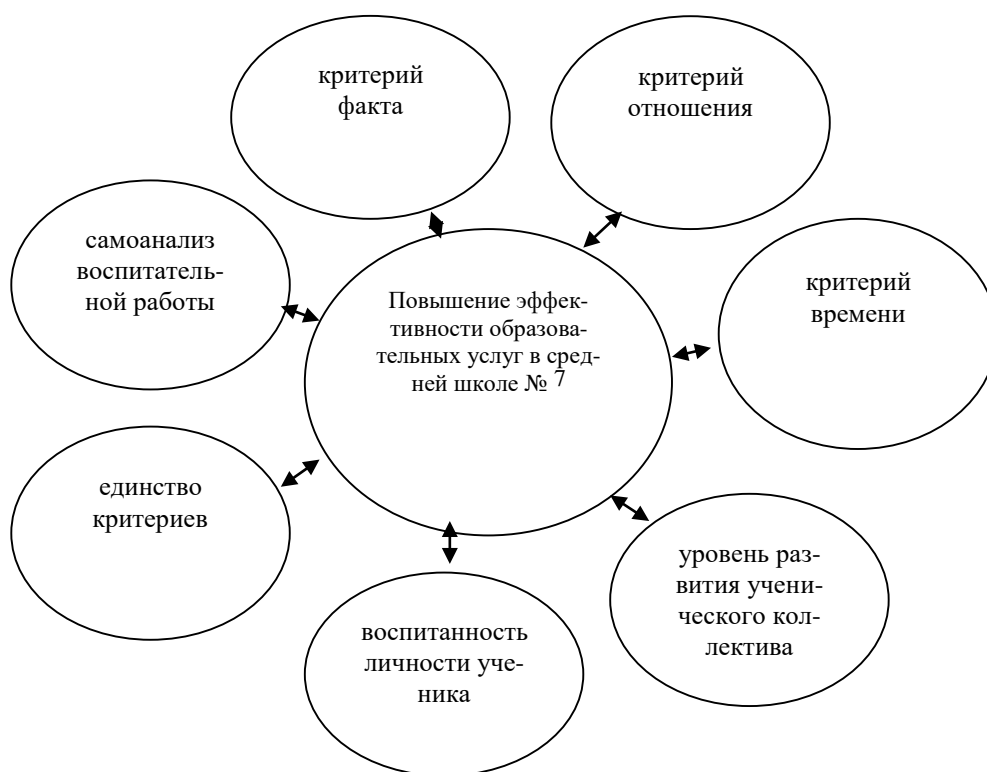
критерий факта

критерий отношения

самоанализ воспитательной работы

Повышение эффективности образовательных услуг в средней школе № 7

критерий времени

единство критериев

уровень развития ученического коллектива

воспитанность личности ученика